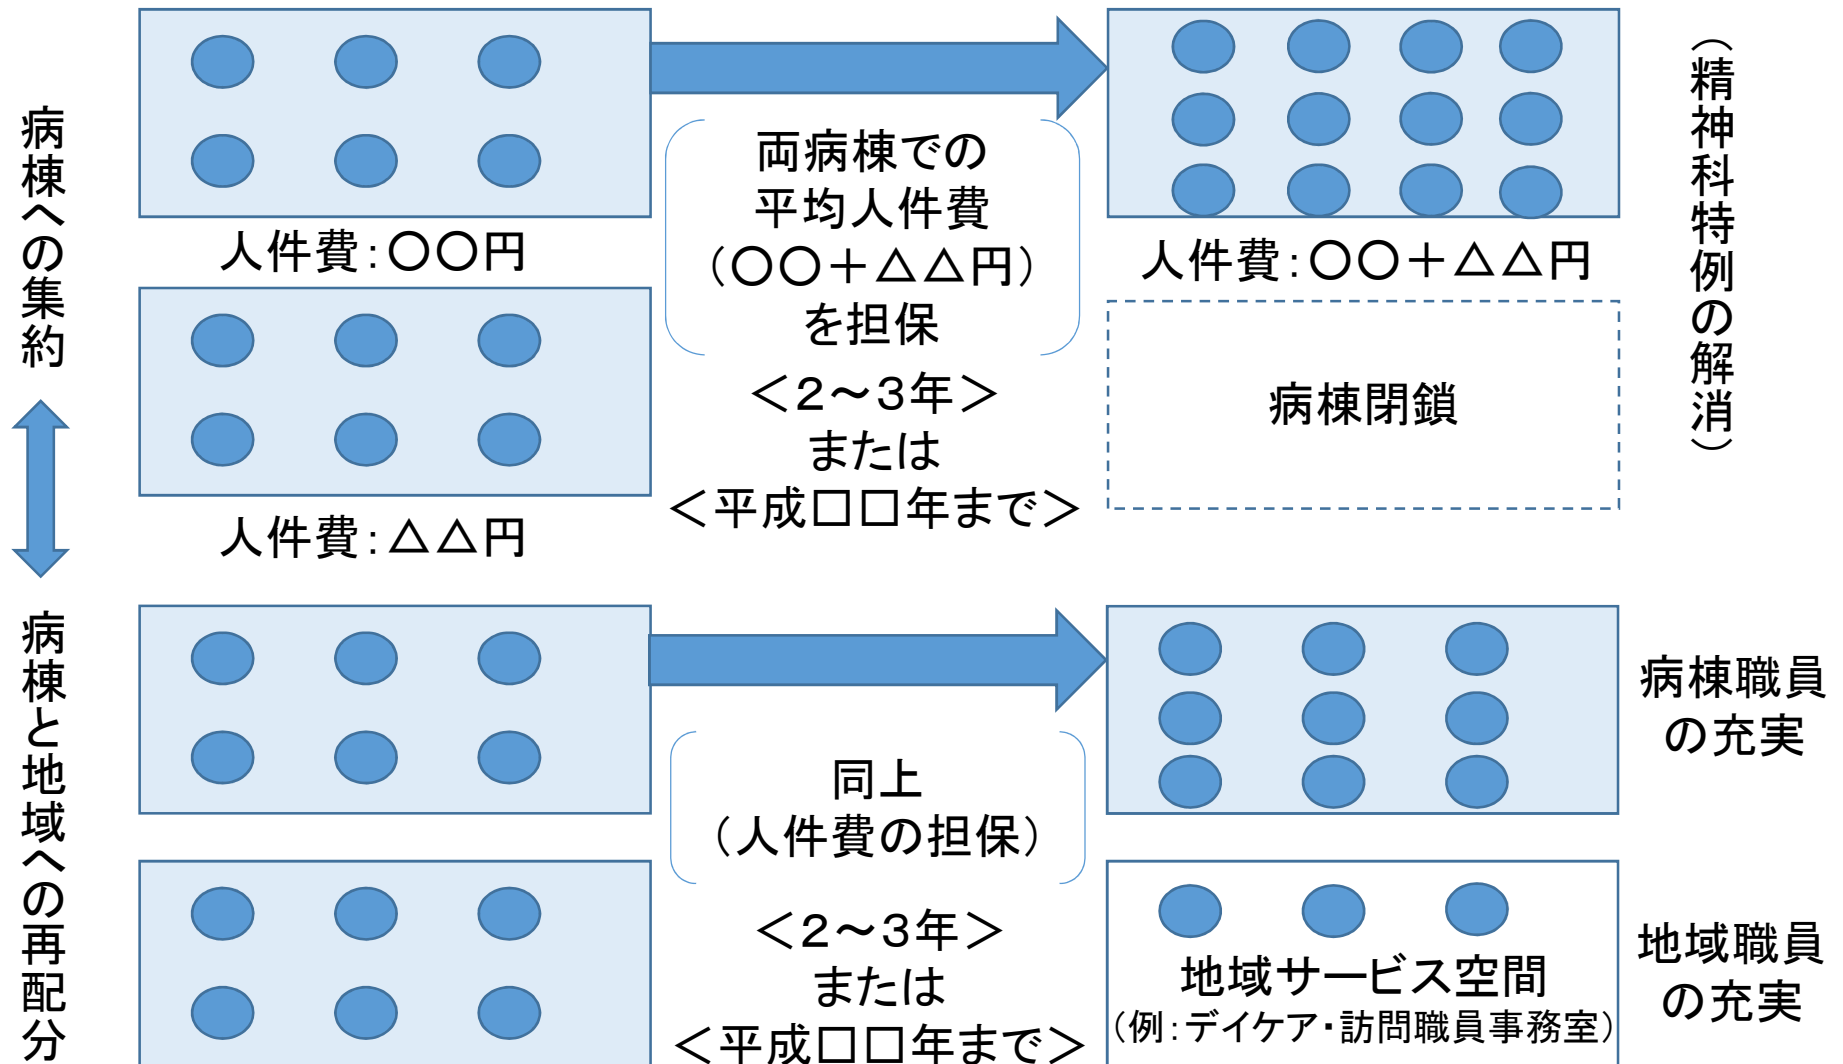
病棟への集約

人件費:〇〇円

人件費:△△円

両病棟での平均人件費(〇〇+△△円)を担保

<2~3年>
または
<平成□□年まで>

人件費:〇〇+△△円

病棟閉鎖

(精神科特例の解消)

病棟と地域への再配分

同上
(人件費の担保)

<2~3年>
または
<平成□□年まで>

病棟職員の充実

地域サービス空間
(例:デイケア・訪問職員事務室)

地域職員の充実